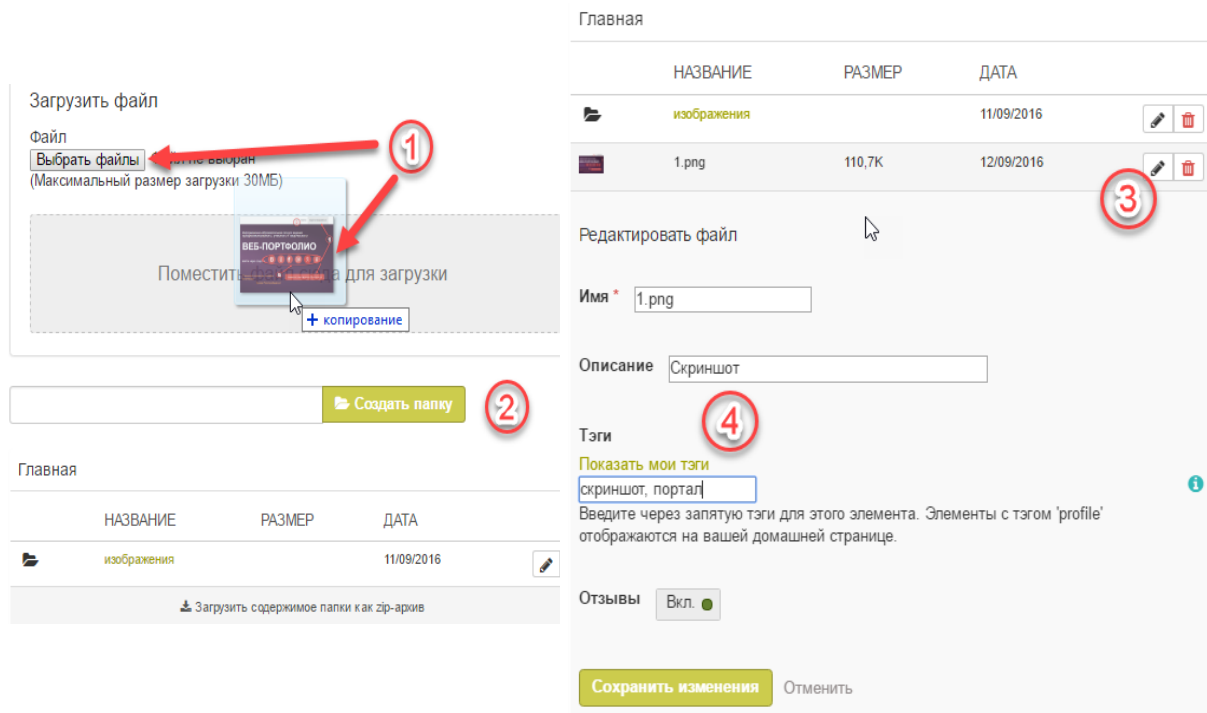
Загрузить файл

Файл
Выбрать файлы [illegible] не выбран
(Максимальный размер загрузки 30МБ)

1

ВЕБ-ПОРТФОЛИО

Поместить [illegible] для загрузки

+ копирование

Создать папку

2

Главная

| НАЗВАНИЕ | РАЗМЕР | ДАТА |
|---|---|---|
| изображения | | 11/09/2016 |

Загрузить содержимое папки как zip-архив

Главная

| НАЗВАНИЕ | РАЗМЕР | ДАТА |
|---|---|---|
| изображения | | 11/09/2016 |
| 1.png | 110,7K | 12/09/2016 |

3

Редактировать файл

Имя * 1.png

Описание Скриншот

4

Тэги
Показать мои тэги
скриншот, портал
Введите через запятую тэги для этого элемента. Элементы с тэгом 'profile' отображаются на вашей домашней странице.

Отзывы Вкл.

Сохранить изменения Отменить